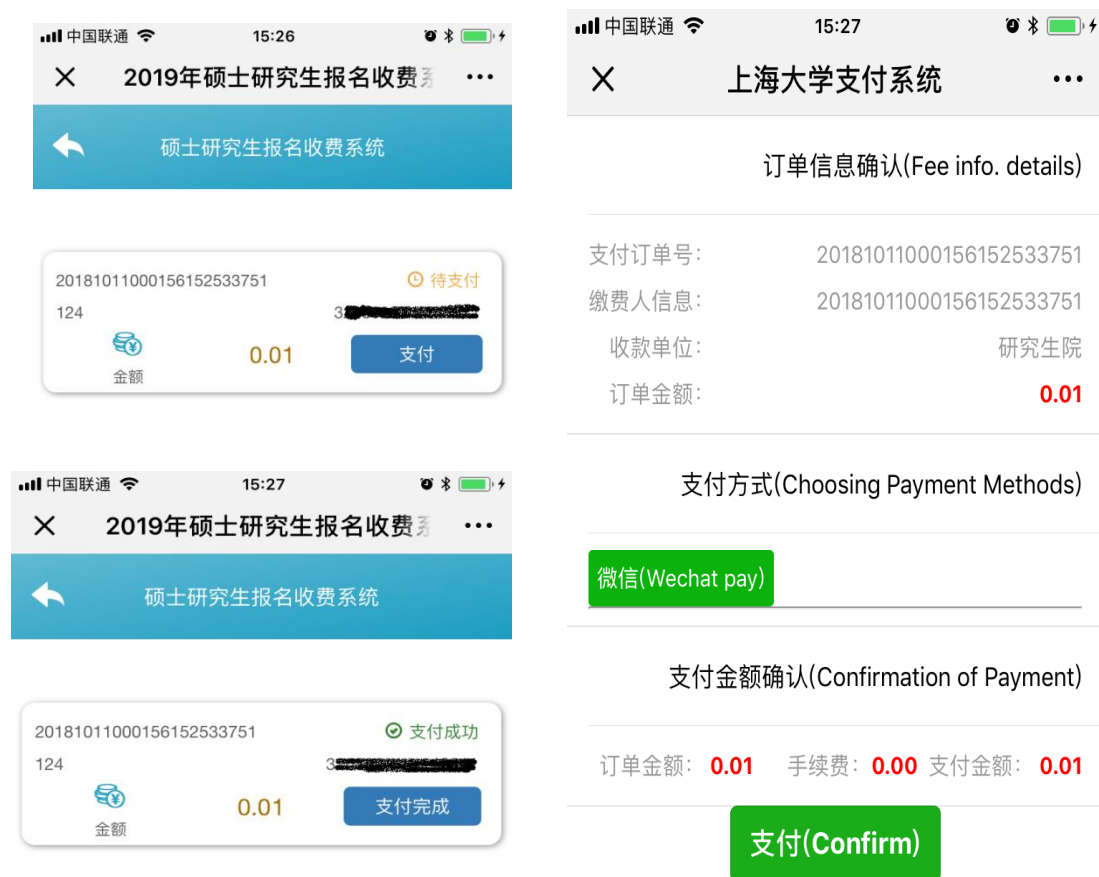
中国联通 15:26

2019年硕士研究生报名收费系

硕士研究生报名收费系统

2018101100015615253375​1 待支付
124 3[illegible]
0.01 支付
金额

中国联通 15:27

2019年硕士研究生报名收费系

硕士研究生报名收费系统

2018101100015615253375​1 支付成功
124 3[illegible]
0.01 支付完成
金额

中国联通 15:27

上海大学支付系统

订单信息确认(Fee info. details)

支付订单号: 2018101100015615253375​1
缴费人信息: 2018101100015615253375​1
收款单位: 研究生院
订单金额: 0.01

支付方式(Choosing Payment Methods)

微信(Wechat pay)

支付金额确认(Confirmation of Payment)

订单金额: 0.01 手续费: 0.00 支付金额: 0.01

支付(Confirm)